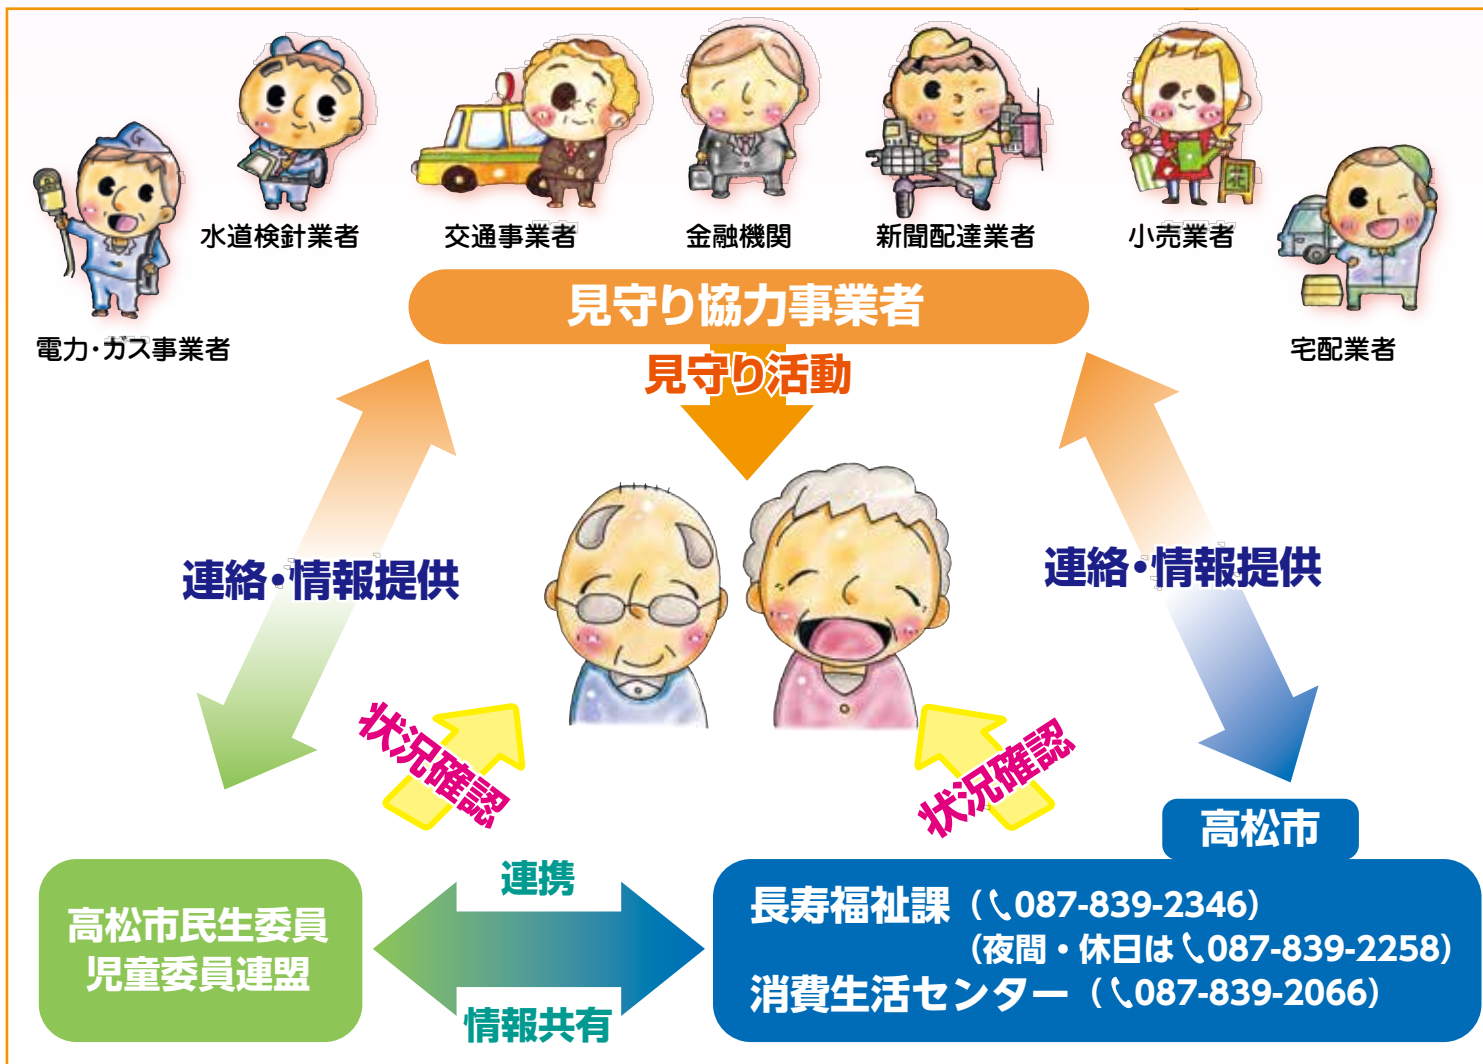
電力・ガス事業者
水道検針業者
交通事業者
金融機関
新聞配達業者
小売業者
宅配業者

見守り協力事業者

見守り活動

連絡・情報提供

連絡・情報提供

状況確認

状況確認

高松市

連携

高松市民生委員児童委員連盟

情報共有

長寿福祉課（087-839-2346）
（夜間・休日は 087-839-2258）
消費生活センター（087-839-2066）